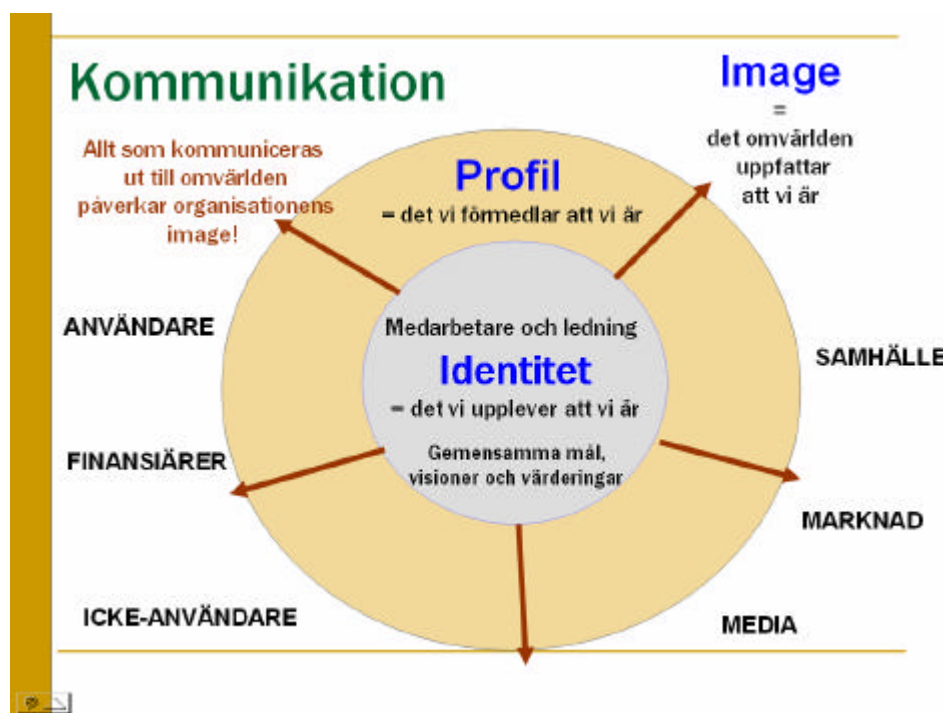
Kommunikation

Image
=
det omvärlden uppfattar att vi är

Allt som kommuniceras ut till omvärlden påverkar organisationens image!

Profil
= det vi förmedlar att vi är

ANVÄNDARE

Medarbetare och ledning

Identitet
= det vi upplever att vi är

Gemensamma mål, visioner och värderingar

SAMHÄLLE

FINANSIÄRER

MARKNAD

ICKE-ANVÄNDARE

MEDIA